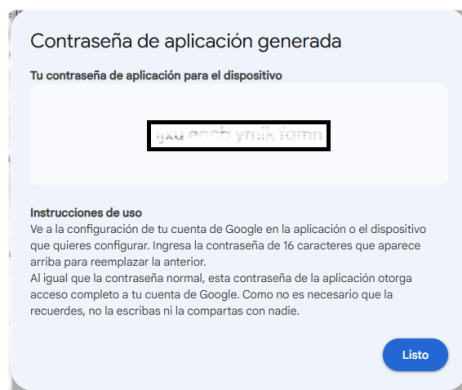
Contraseña de aplicación generada

Tu contraseña de aplicación para el dispositivo

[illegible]

Instrucciones de uso
Ve a la configuración de tu cuenta de Google en la aplicación o el dispositivo que quieres configurar. Ingresa la contraseña de 16 caracteres que aparece arriba para reemplazar la anterior.
Al igual que la contraseña normal, esta contraseña de la aplicación otorga acceso completo a tu cuenta de Google. Como no es necesario que la recuerdes, no la escribas ni la compartas con nadie.

Listo